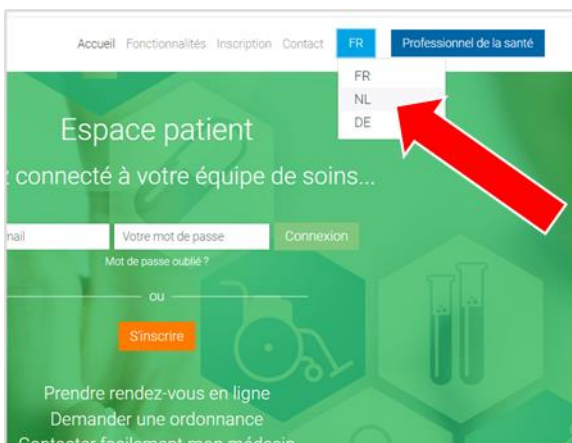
Accueil Fonctionnalités Inscription Contact FR Professionnel de la santé

FR
NL
DE

Espace patient

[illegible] connecté à votre équipe de soins...

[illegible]nail Votre mot de passe Connexion

Mot de passe oublié ?

ou

S'inscrire

Prendre rendez-vous en ligne
Demander une ordonnance
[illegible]